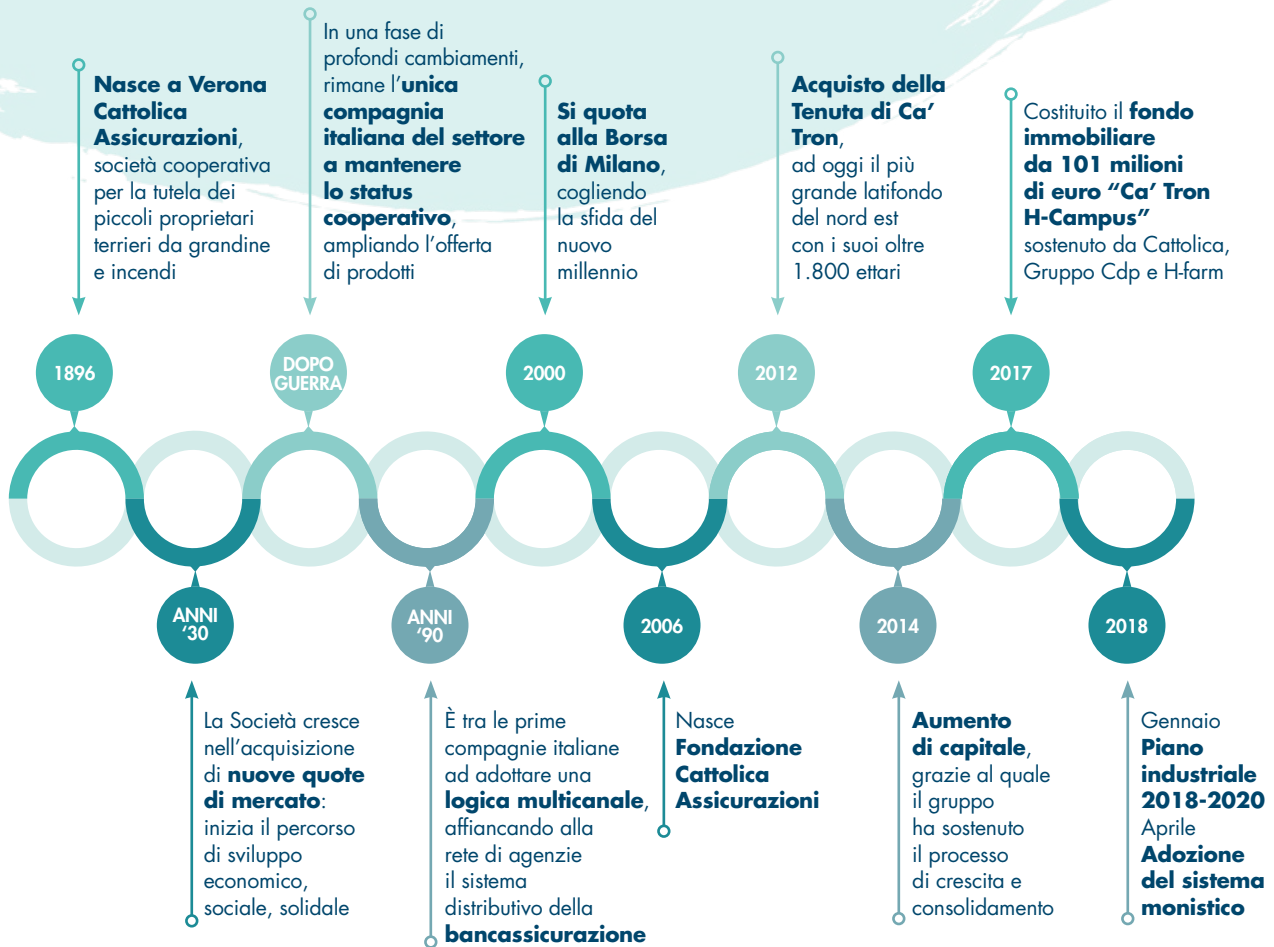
**Nasce a Verona Cattolica Assicurazioni**, società cooperativa per la tutela dei piccoli proprietari terrieri da grandine e incendi

1896

In una fase di profondi cambiamenti, rimane l'**unica compagnia italiana del settore a mantenere lo status cooperativo**, ampliando l'offerta di prodotti

DOPO GUERRA

**Si quota alla Borsa di Milano**, cogliendo la sfida del nuovo millennio

2000

**Acquisto della Tenuta di Ca' Tron**, ad oggi il più grande latifondo del nord est con i suoi oltre 1.800 ettari

2012

Costituito il **fondo immobiliare da 101 milioni di euro "Ca' Tron H-Campus"** sostenuto da Cattolica, Gruppo Cdp e H-farm

2017

ANNI '30

La Società cresce nell'acquisizione di **nuove quote di mercato**: inizia il percorso di sviluppo economico, sociale, solidale

ANNI '90

È tra le prime compagnie italiane ad adottare una **logica multicanale**, affiancando alla rete di agenzie il sistema distributivo della **bancassicurazione**

2006

Nasce **Fondazione Cattolica Assicurazioni**

2014

**Aumento di capitale**, grazie al quale il gruppo ha sostenuto il processo di crescita e consolidamento

2018

Gennaio **Piano industriale 2018-2020** Aprile **Adozione del sistema monistico**